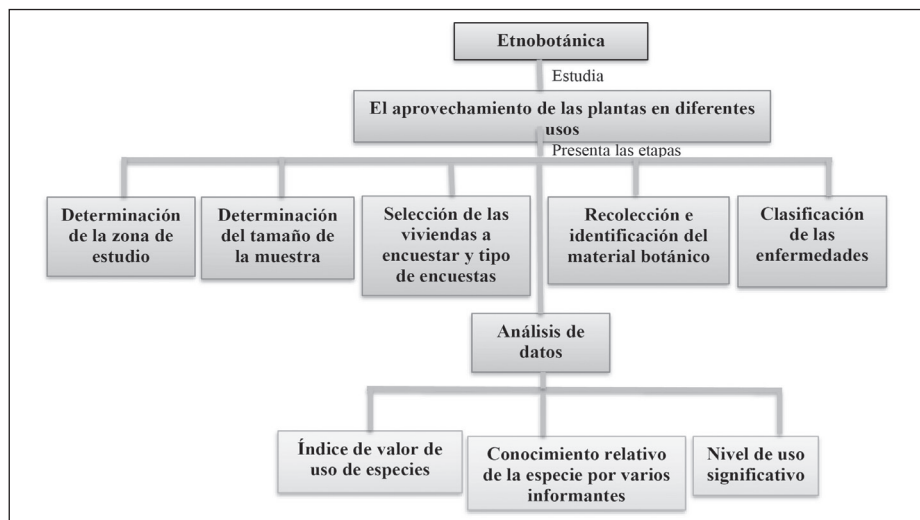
Etnobotánica

Estudia

El aprovechamiento de las plantas en diferentes usos

Presenta las etapas

Determinación de la zona de estudio

Determinación del tamaño de la muestra

Selección de las viviendas a encuestar y tipo de encuestas

Recolección e identificación del material botánico

Clasificación de las enfermedades

Análisis de datos

Índice de valor de uso de especies

Conocimiento relativo de la especie por varios informantes

Nivel de uso significativo